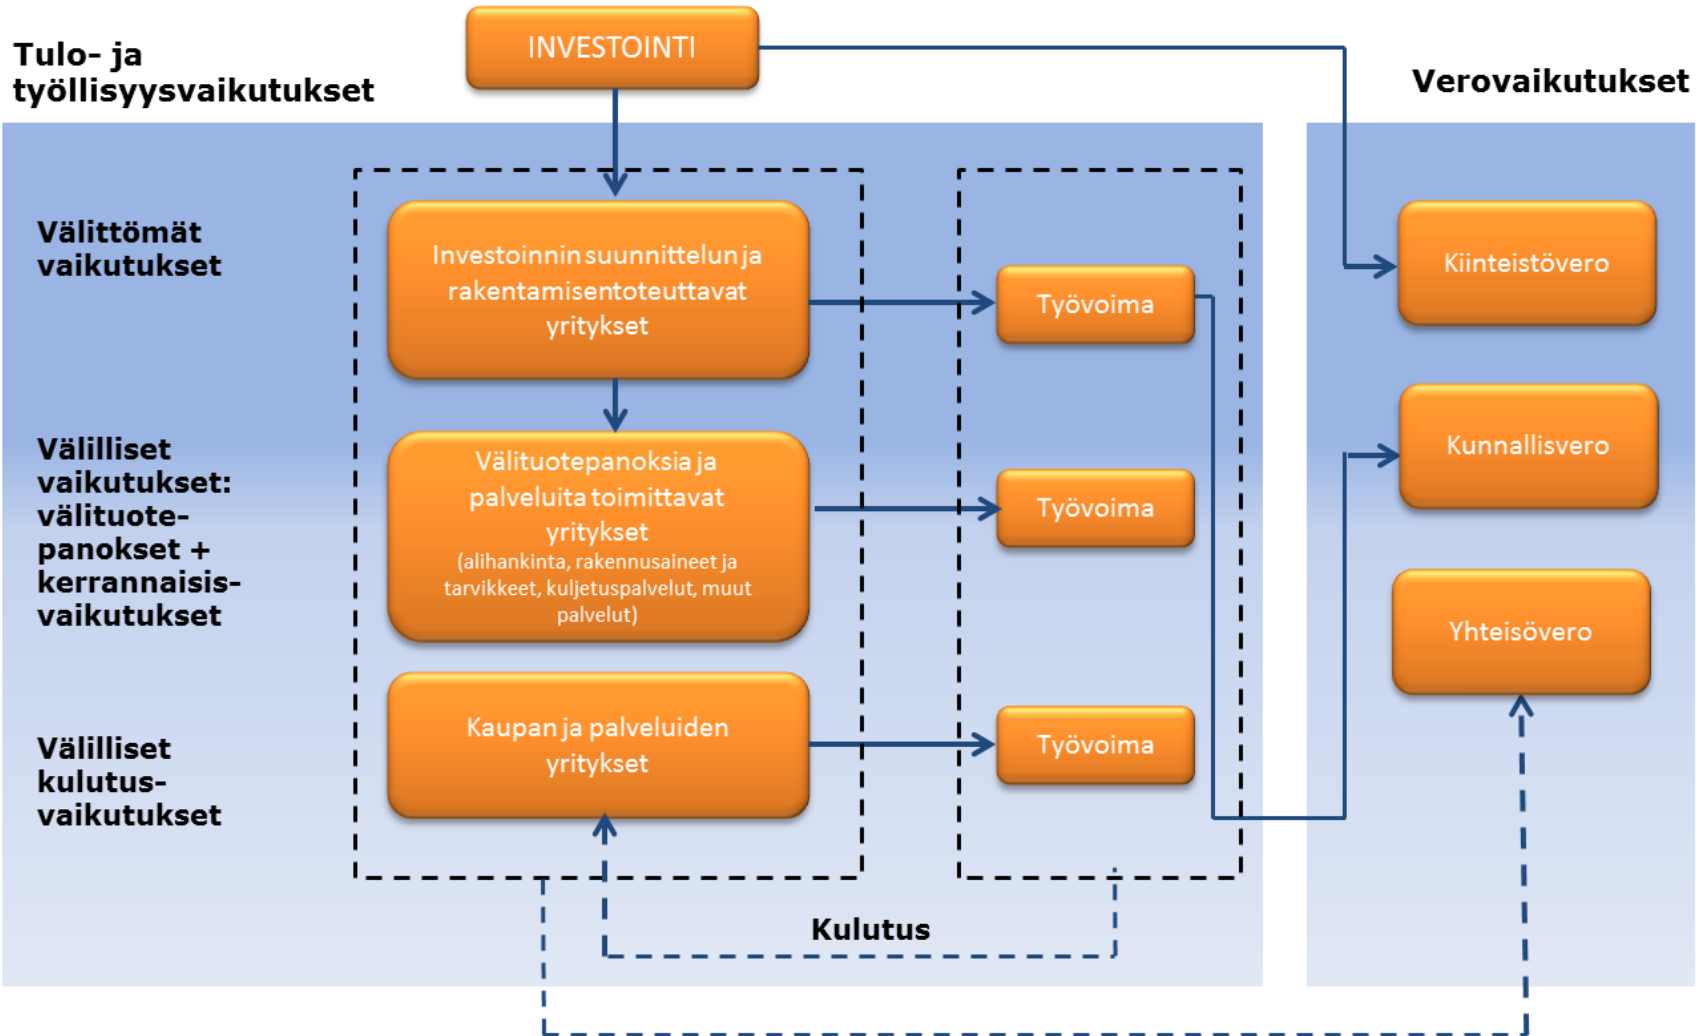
Tulo- ja työllisyysvaikutukset

INVESTOINTI

Verovaikutukset

Välittömät vaikutukset

Investoinnin suunnittelun ja rakentamisen toteuttavat yritykset

Työvoima

Kiinteistövero

Välilliset vaikutukset: välituotepanokset + kerrannaisvaikutukset

Välituotepanoksia ja palveluita toimittavat yritykset (alihankinta, rakennusaineet ja tarvikkeet, kuljetuspalvelut, muut palvelut)

Työvoima

Kunnallisvero

Yhteisövero

Välilliset kulutusvaikutukset

Kaupan ja palveluiden yritykset

Työvoima

Kulutus